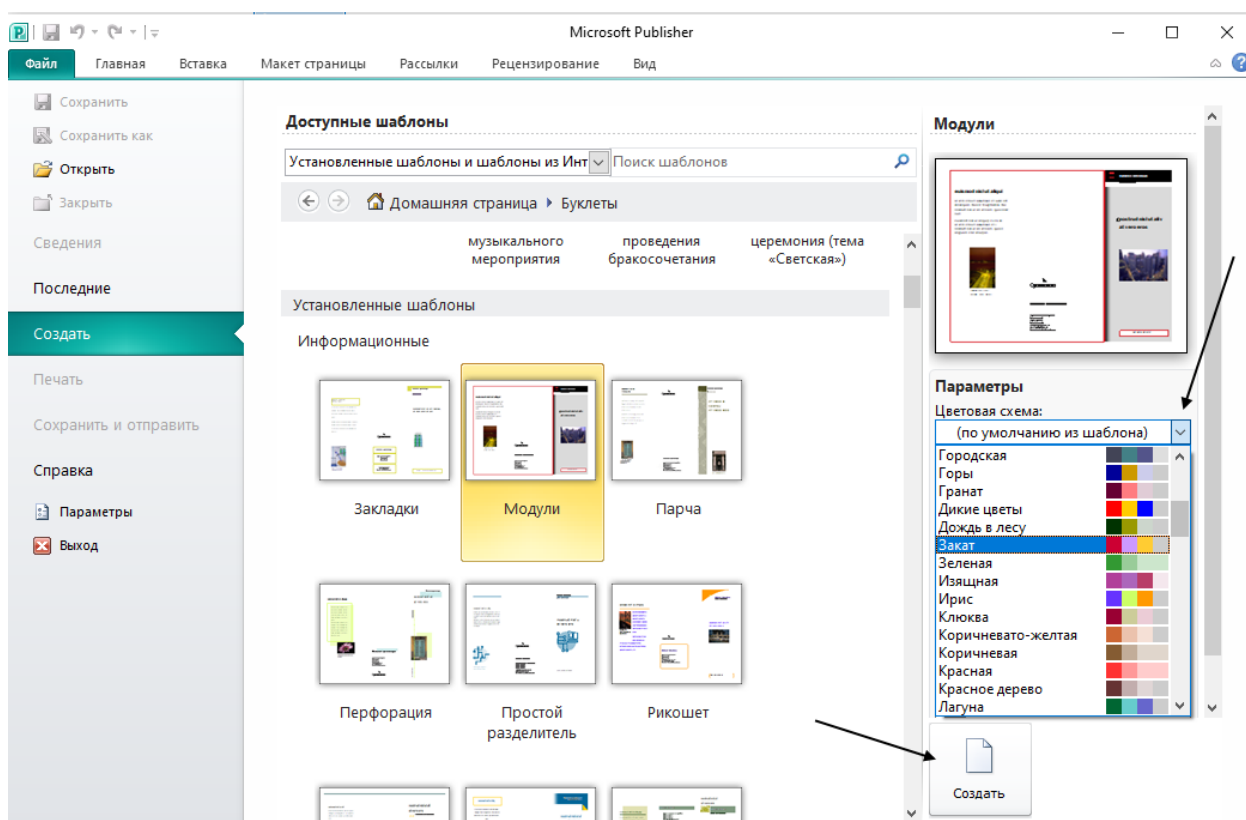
Microsoft Publisher

Файл Главная Вставка Макет страницы Рассылки Рецензирование Вид

Сохранить
Сохранить как
Открыть
Закрыть
Сведения
Последние
Создать
Печать
Сохранить и отправить
Справка
Параметры
Выход

Доступные шаблоны

Установленные шаблоны и шаблоны из Инт
Поиск шаблонов

Домашняя страница ▸ Буклеты

музыкального мероприятия
проведения бракосочетания
церемония (тема «Светская»)

Установленные шаблоны

Информационные

Закладки
Модули
Парча
Перфорация
Простой разделитель
Рикошет

Модули

Параметры
Цветовая схема:
(по умолчанию из шаблона)
Городская
Горы
Гранат
Дикие цветы
Дождь в лесу
Закат
Зеленая
Изящная
Ирис
Клюква
Коричневато-желтая
Коричневая
Красная
Красное дерево
Лагуна

Создать